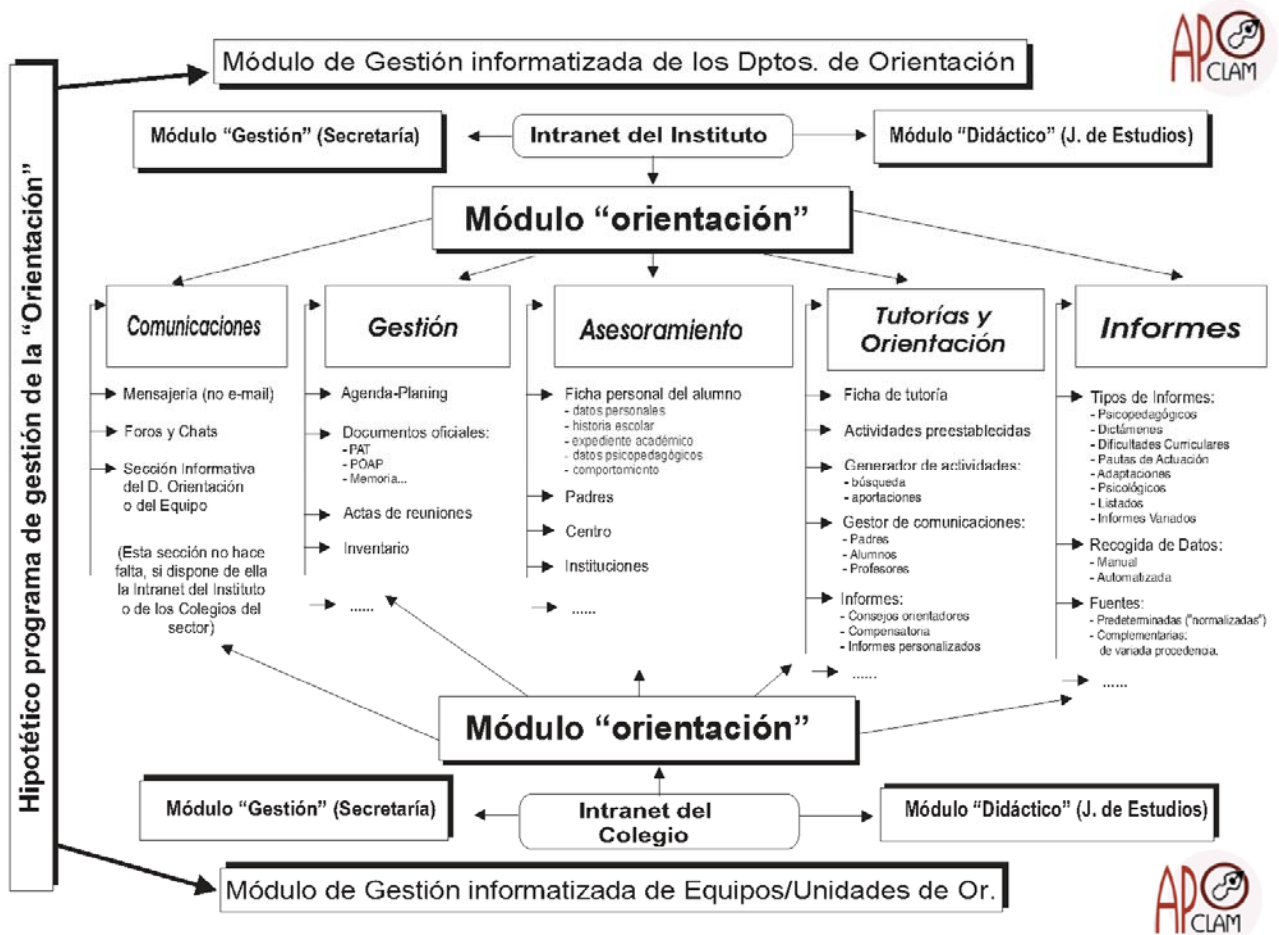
Hipotético programa de gestión de la "Orientación"

Módulo de Gestión informatizada de los Dptos. de Orientación

APCLAM

Módulo "Gestión" (Secretaría)

Intranet del Instituto

Módulo "Didáctico" (J. de Estudios)

Módulo "orientación"

Comunicaciones

Mensajería (no e-mail)

Foros y Chats

Sección Informativa del D. Orientación o del Equipo

(Esta sección no hace falta, si dispone de ella la Intranet del Instituto o de los Colegios del sector)

Gestión

Agenda-Planing

Documentos oficiales:
- PAT
- POAP
- Memoria...

Actas de reuniones

Inventario

......

Asesoramiento

Ficha personal del alumno
- datos personales
- historia escolar
- expediente académico
- datos psicopedagógicos
- comportamiento

Padres

Centro

Instituciones

......

Tutorías y Orientación

Ficha de tutoría

Actividades preestablecidas

Generador de actividades:
- búsqueda
- aportaciones

Gestor de comunicaciones:
- Padres
- Alumnos
- Profesores

Informes:
- Consejos orientadores
- Compensatoria
- Informes personalizados

......

Informes

Tipos de Informes:
- Psicopedagógicos
- Dictámenes
- Dificultades Curriculares
- Pautas de Actuación
- Adaptaciones
- Psicológicos
- Listados
- Informes Variados

Recogida de Datos:
- Manual
- Automatizada

Fuentes:
- Predeterminadas ("normalizadas")
- Complementarias: de variada procedencia.

......

Módulo "orientación"

Módulo "Gestión" (Secretaría)

Intranet del Colegio

Módulo "Didáctico" (J. de Estudios)

Módulo de Gestión informatizada de Equipos/Unidades de Or.

APCLAM